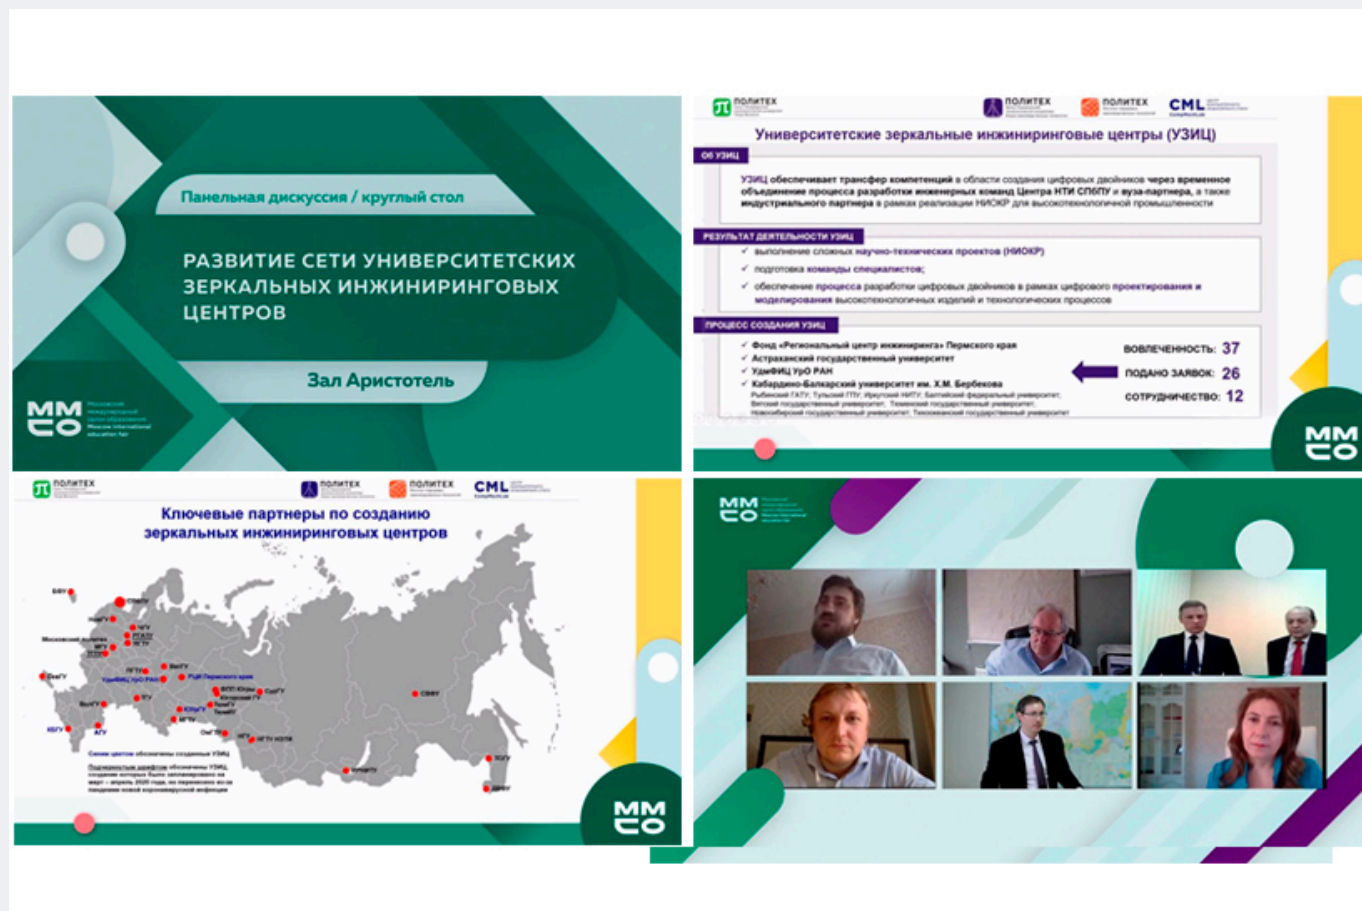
Панельная дискуссия / круглый стол

РАЗВИТИЕ СЕТИ УНИВЕРСИТЕТСКИХ ЗЕРКАЛЬНЫХ ИНЖИНИРИНГОВЫХ ЦЕНТРОВ

Зал Аристотель

ММСО

ПОЛИТЕХ ПОЛИТЕХ ПОЛИТЕХ CML

Университетские зеркальные инжиниринговые центры (УЗИЦ)

ОБ УЗИЦ

УЗИЦ обеспечивает трансфер компетенций в области создания цифровых двойников через временное объединение процесса разработки инженерных команд Центра НТИ СПбПУ и вуза-партнера, а также индустриального партнера в рамках реализации НИОКР для высокотехнологичной промышленности

РЕЗУЛЬТАТ ДЕЯТЕЛЬНОСТИ УЗИЦ

выполнение сложных научно-технических проектов (НИОКР)

подготовка команды специалистов;

обеспечение процесса разработки цифровых двойников в рамках цифрового проектирования и моделирования высокотехнологичных изделий и технологических процессов

ПРОЦЕСС СОЗДАНИЯ УЗИЦ

Фонд «Региональный центр инжиниринга» Пермского края

Астраханский государственный университет

УдмФИЦ УрО РАН

Кабардино-Балкарский университет им. Х.М. Бербекова

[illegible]

ВОВЛЕЧЕННОСТЬ: 37

ПОДАНО ЗАЯВОК: 26

СОТРУДНИЧЕСТВО: 12

ММСО

ПОЛИТЕХ ПОЛИТЕХ ПОЛИТЕХ CML

Ключевые партнеры по созданию зеркальных инжиниринговых центров

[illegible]

ММСО

ММСО